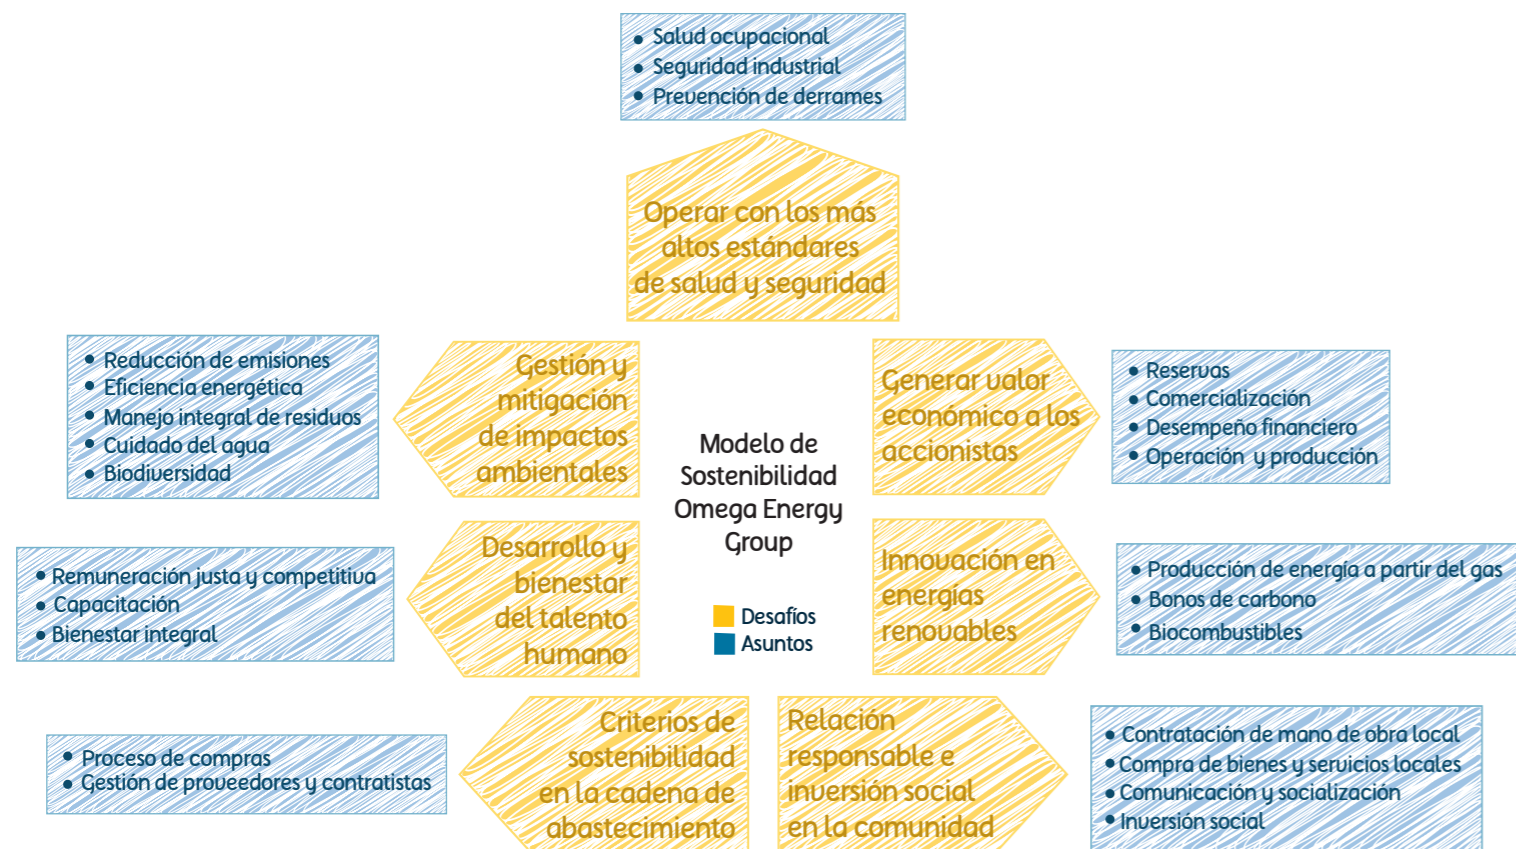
• Salud ocupacional
• Seguridad industrial
• Prevención de derrames

Operar con los más altos estándares de salud y seguridad

• Reducción de emisiones
• Eficiencia energética
• Manejo integral de residuos
• Cuidado del agua
• Biodiversidad

Gestión y mitigación de impactos ambientales

Generar valor económico a los accionistas

• Reservas
• Comercialización
• Desempeño financiero
• Operación y producción

Modelo de Sostenibilidad Omega Energy Group

• Remuneración justa y competitiva
• Capacitación
• Bienestar integral

Desarrollo y bienestar del talento humano

Desafíos
Asuntos

Innovación en energías renovables

• Producción de energía a partir del gas
• Bonos de carbono
• Biocombustibles

• Proceso de compras
• Gestión de proveedores y contratistas

Criterios de sostenibilidad en la cadena de abastecimiento

Relación responsable e inversión social en la comunidad

• Contratación de mano de obra local
• Compra de bienes y servicios locales
• Comunicación y socialización
• Inversión social